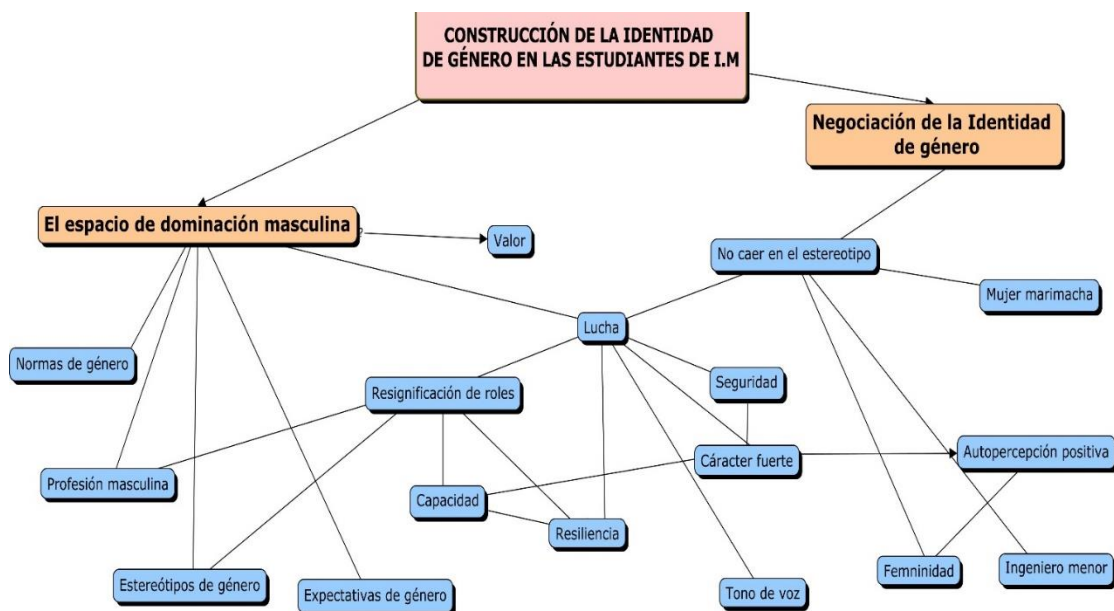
CONSTRUCCIÓN DE LA IDENTIDAD DE GÉNERO EN LAS ESTUDIANTES DE I.M

Negociación de la Identidad de género

El espacio de dominación masculina

Valor

No caer en el estereotipo

Mujer marimacha

Lucha

Normas de género

Resignificación de roles

Seguridad

Cáracter fuerte

Autopercepción positiva

Profesión masculina

Capacidad

Resiliencia

Estereótipos de género

Expectativas de género

Tono de voz

Femninidad

Ingeniero menor